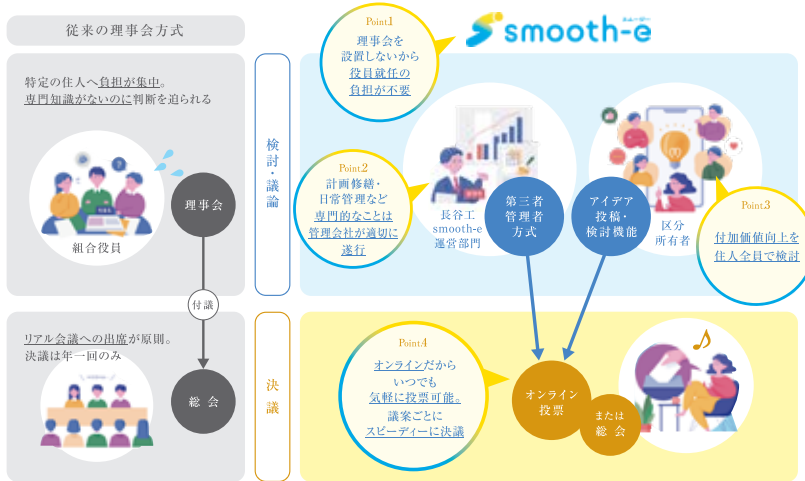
従来の理事会方式

特定の住人へ負担が集中。
専門知識がないのに判断を迫られる

組合役員

理事会

付議

総会

リアル会議への出席が原則。
決議は年一回のみ

検討・議論

決議

Point1
理事会を設置しないから役員就任の負担が不要

smooth-e

Point2
計画修繕・日常管理など専門的なことは管理会社が適切に遂行

長谷工 smooth-e 運営部門

第三者管理者方式

アイデア投稿・検討機能

区分所有者

Point3
付加価値向上を住人全員で検討

Point4
オンラインだからいつでも気軽に投票可能。議案ごとにスピーディーに決議

オンライン投票

または総会